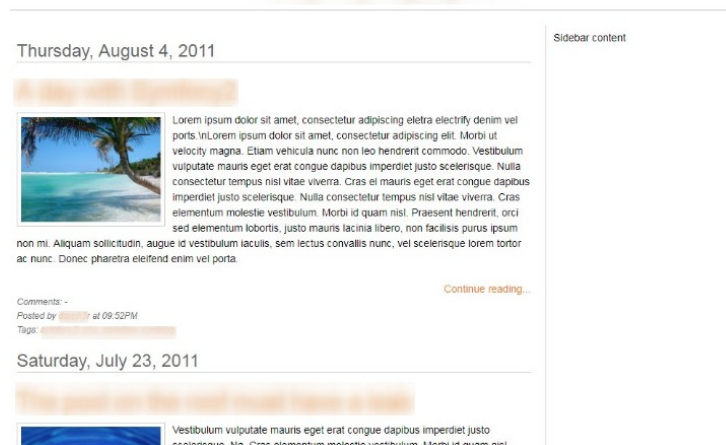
Sidebar content

Thursday, August 4, 2011

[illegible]

Lorem ipsum dolor sit amet, consectetur adipiscing eletra electrify denim vel ports.\nLorem ipsum dolor sit amet, consectetur adipiscing elit. Morbi ut velocity magna. Etiam vehicula nunc non leo hendrerit commodo. Vestibulum vulputate mauris eget erat congue dapibus imperdiet justo scelerisque. Nulla consectetur tempus nisl vitae viverra. Cras el mauris eget erat congue dapibus imperdiet justo scelerisque. Nulla consectetur tempus nisl vitae viverra. Cras elementum molestie vestibulum. Morbi id quam nisl. Praesent hendrerit, orci sed elementum lobortis, justo mauris lacinia libero, non facilisis purus ipsum non mi. Aliquam sollicitudin, augue id vestibulum iaculis, sem lectus convallis nunc, vel scelerisque lorem tortor ac nunc. Donec pharetra eleifend enim vel porta.

Continue reading...

Comments: -
Posted by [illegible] at 09:52PM
Tags: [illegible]

Saturday, July 23, 2011

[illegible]

Vestibulum vulputate mauris eget erat congue dapibus imperdiet justo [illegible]